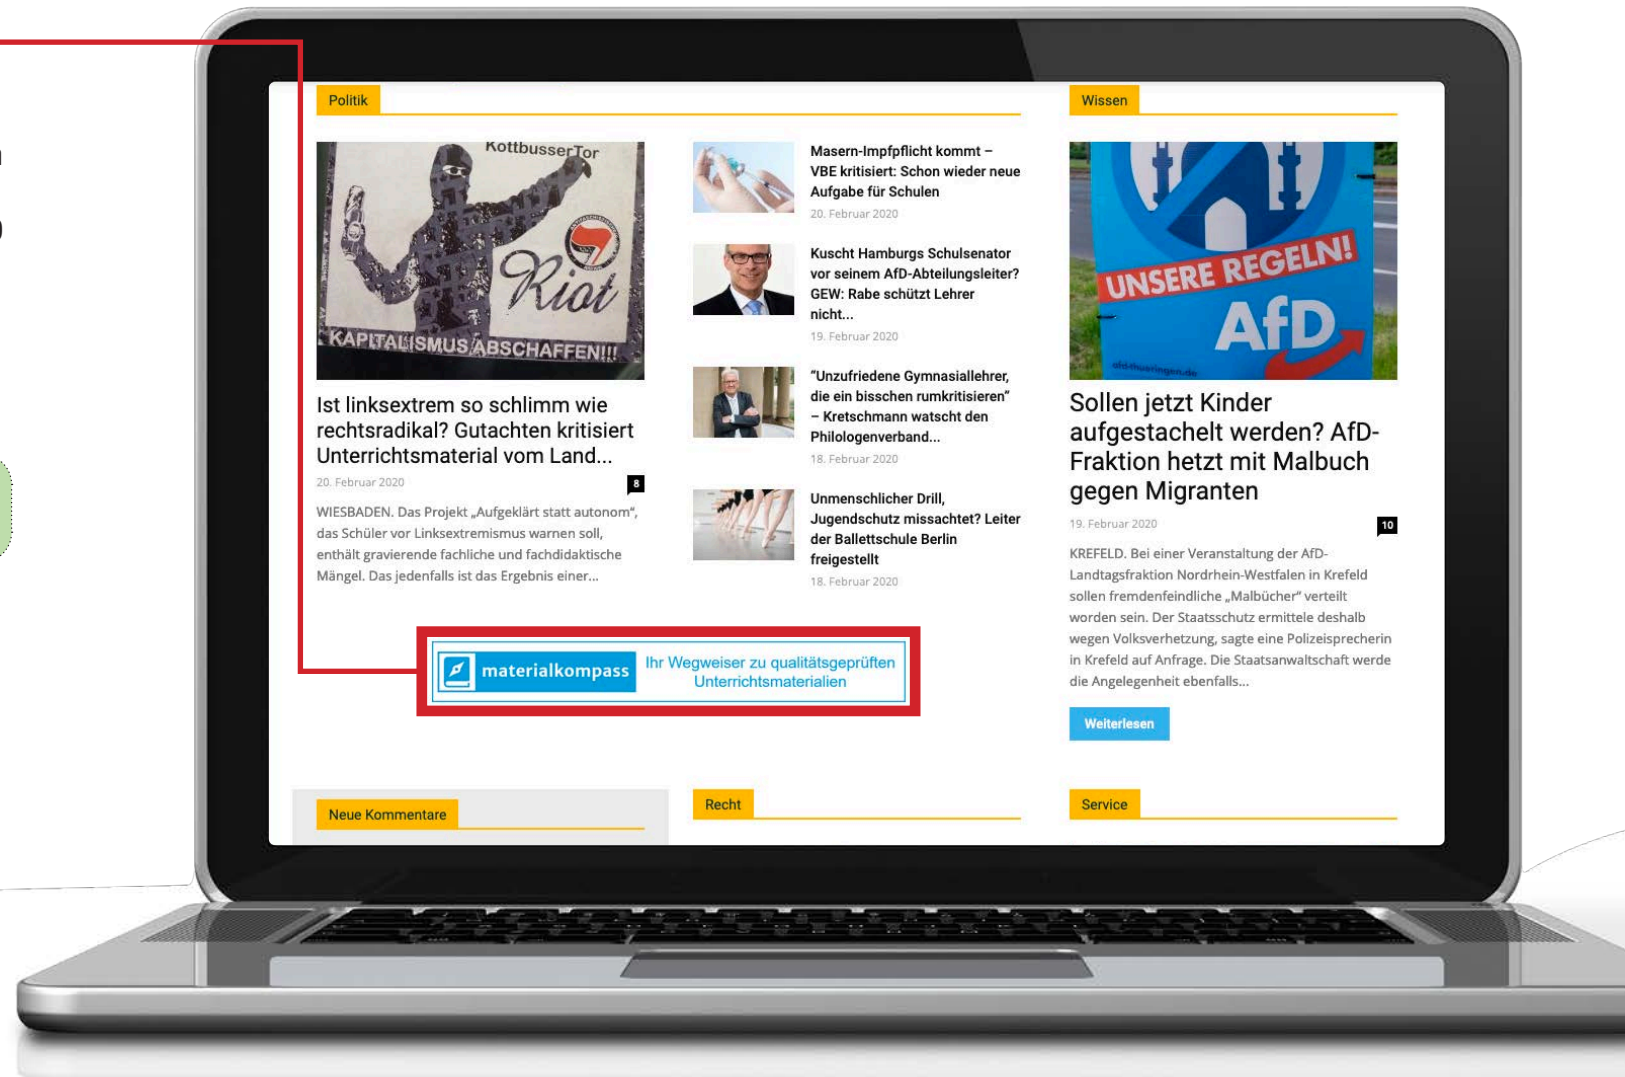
Politik

KottbusserTor

Riot

KAPITALISMUS ABSCHAFFEN!!!

Ist linksextrem so schlimm wie rechtsradikal? Gutachten kritisiert Unterrichtsmaterial vom Land...

20. Februar 2020

8

WIESBADEN. Das Projekt „Aufgeklärt statt autonom", das Schüler vor Linksextremismus warnen soll, enthält gravierende fachliche und fachdidaktische Mängel. Das jedenfalls ist das Ergebnis einer...

Masern-Impfpflicht kommt – VBE kritisiert: Schon wieder neue Aufgabe für Schulen

20. Februar 2020

Kuscht Hamburgs Schulsenator vor seinem AfD-Abteilungsleiter? GEW: Rabe schützt Lehrer nicht...

19. Februar 2020

"Unzufriedene Gymnasiallehrer, die ein bisschen rumkritisieren" – Kretschmann watscht den Philologenverband...

18. Februar 2020

Unmenschlicher Drill, Jugendschutz missachtet? Leiter der Ballettschule Berlin freigestellt

18. Februar 2020

Wissen

UNSERE REGELN!

AfD

Sollen jetzt Kinder aufgestachelt werden? AfD-Fraktion hetzt mit Malbuch gegen Migranten

19. Februar 2020

10

KREFELD. Bei einer Veranstaltung der AfD-Landtagsfraktion Nordrhein-Westfalen in Krefeld sollen fremdenfeindliche „Malbücher" verteilt worden sein. Der Staatsschutz ermittele deshalb wegen Volksverhetzung, sagte eine Polizeisprecherin in Krefeld auf Anfrage. Die Staatsanwaltschaft werde die Angelegenheit ebenfalls...

Weiterlesen

materialkompass Ihr Wegweiser zu qualitätsgeprüften Unterrichtsmaterialien

Neue Kommentare

Recht

Service